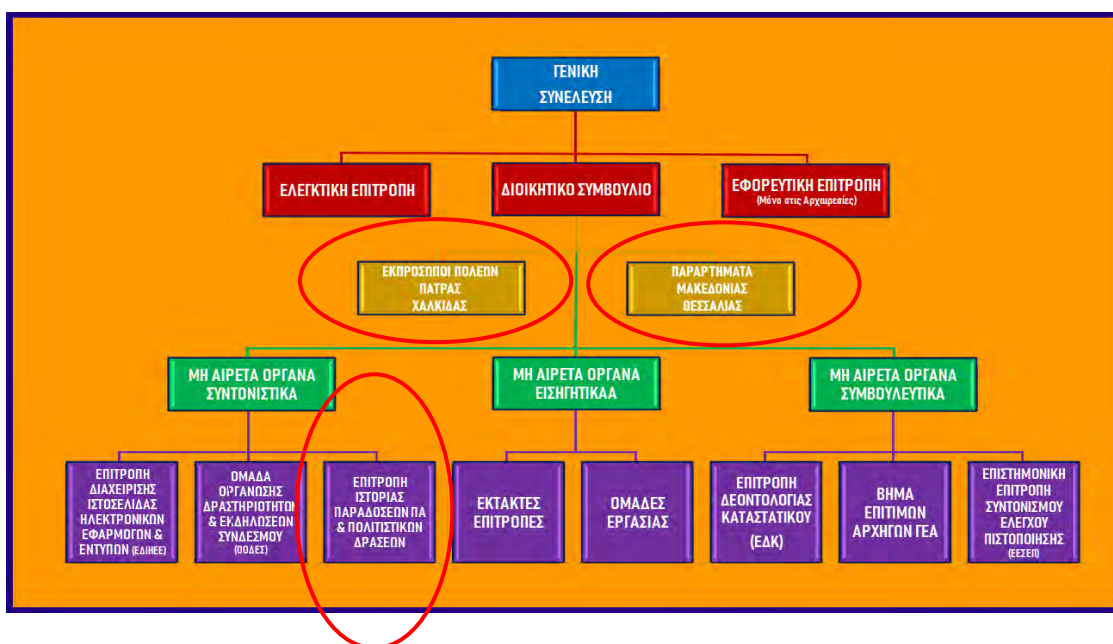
ΓΕΝΙΚΗ ΣΥΝΕΛΕΥΣΗ

ΕΛΕΓΚΤΙΚΗ ΕΠΙΤΡΟΠΗ

ΔΙΟΙΚΗΤΙΚΟ ΣΥΜΒΟΥΛΙΟ

ΕΦΟΡΕΥΤΙΚΗ ΕΠΙΤΡΟΠΗ (Μόνο στις Αρχαιρεσίες)

ΕΚΠΡΟΣΩΠΟΙ ΠΟΛΕΩΝ ΠΑΤΡΑΣ ΧΑΛΚΙΔΑΣ

ΠΑΡΑΡΤΗΜΑΤΑ ΜΑΚΕΔΟΝΙΑΣ ΘΕΣΣΑΛΙΑΣ

ΜΗ ΑΙΡΕΤΑ ΟΡΓΑΝΑ ΣΥΝΤΟΝΙΣΤΙΚΑ

ΜΗ ΑΙΡΕΤΑ ΟΡΓΑΝΑ ΕΙΣΗΓΗΤΙΚΑΑ

ΜΗ ΑΙΡΕΤΑ ΟΡΓΑΝΑ ΣΥΜΒΟΥΛΕΥΤΙΚΑ

ΕΠΙΤΡΟΠΗ ΔΙΑΧΕΙΡΙΣΗΣ ΙΣΤΟΣΕΛΙΔΑΣ ΗΛΕΚΤΡΟΝΙΚΩΝ ΕΦΑΡΜΟΓΩΝ & ΕΝΤΥΠΩΝ (ΕΔΙΗΕΕ)

ΟΜΑΔΑ ΟΡΓΑΝΩΣΗΣ ΔΡΑΣΤΗΡΙΟΤΗΤΩΝ & ΕΚΔΗΛΩΣΕΩΝ ΣΥΝΔΕΣΜΟΥ (ΟΟΔΕΣ)

ΕΠΙΤΡΟΠΗ ΙΣΤΟΡΙΑΣ ΠΑΡΑΔΟΣΕΩΝ ΠΑ & ΠΟΛΙΤΙΣΤΙΚΩΝ ΔΡΑΣΕΩΝ

ΕΚΤΑΚΤΕΣ ΕΠΙΤΡΟΠΕΣ

ΟΜΑΔΕΣ ΕΡΓΑΣΙΑΣ

ΕΠΙΤΡΟΠΗ ΔΕΟΝΤΟΛΟΓΙΑΣ ΚΑΤΑΣΤΑΤΙΚΟΥ (ΕΔΚ)

ΒΗΜΑ ΕΠΙΤΙΜΩΝ ΑΡΧΗΓΩΝ ΓΕΑ

ΕΠΙΣΤΗΜΟΝΙΚΗ ΕΠΙΤΡΟΠΗ ΣΥΝΤΟΝΙΣΜΟΥ ΕΛΕΓΧΟΥ ΠΙΣΤΟΠΟΙΗΣΗΣ (ΕΕΣΕΠ)